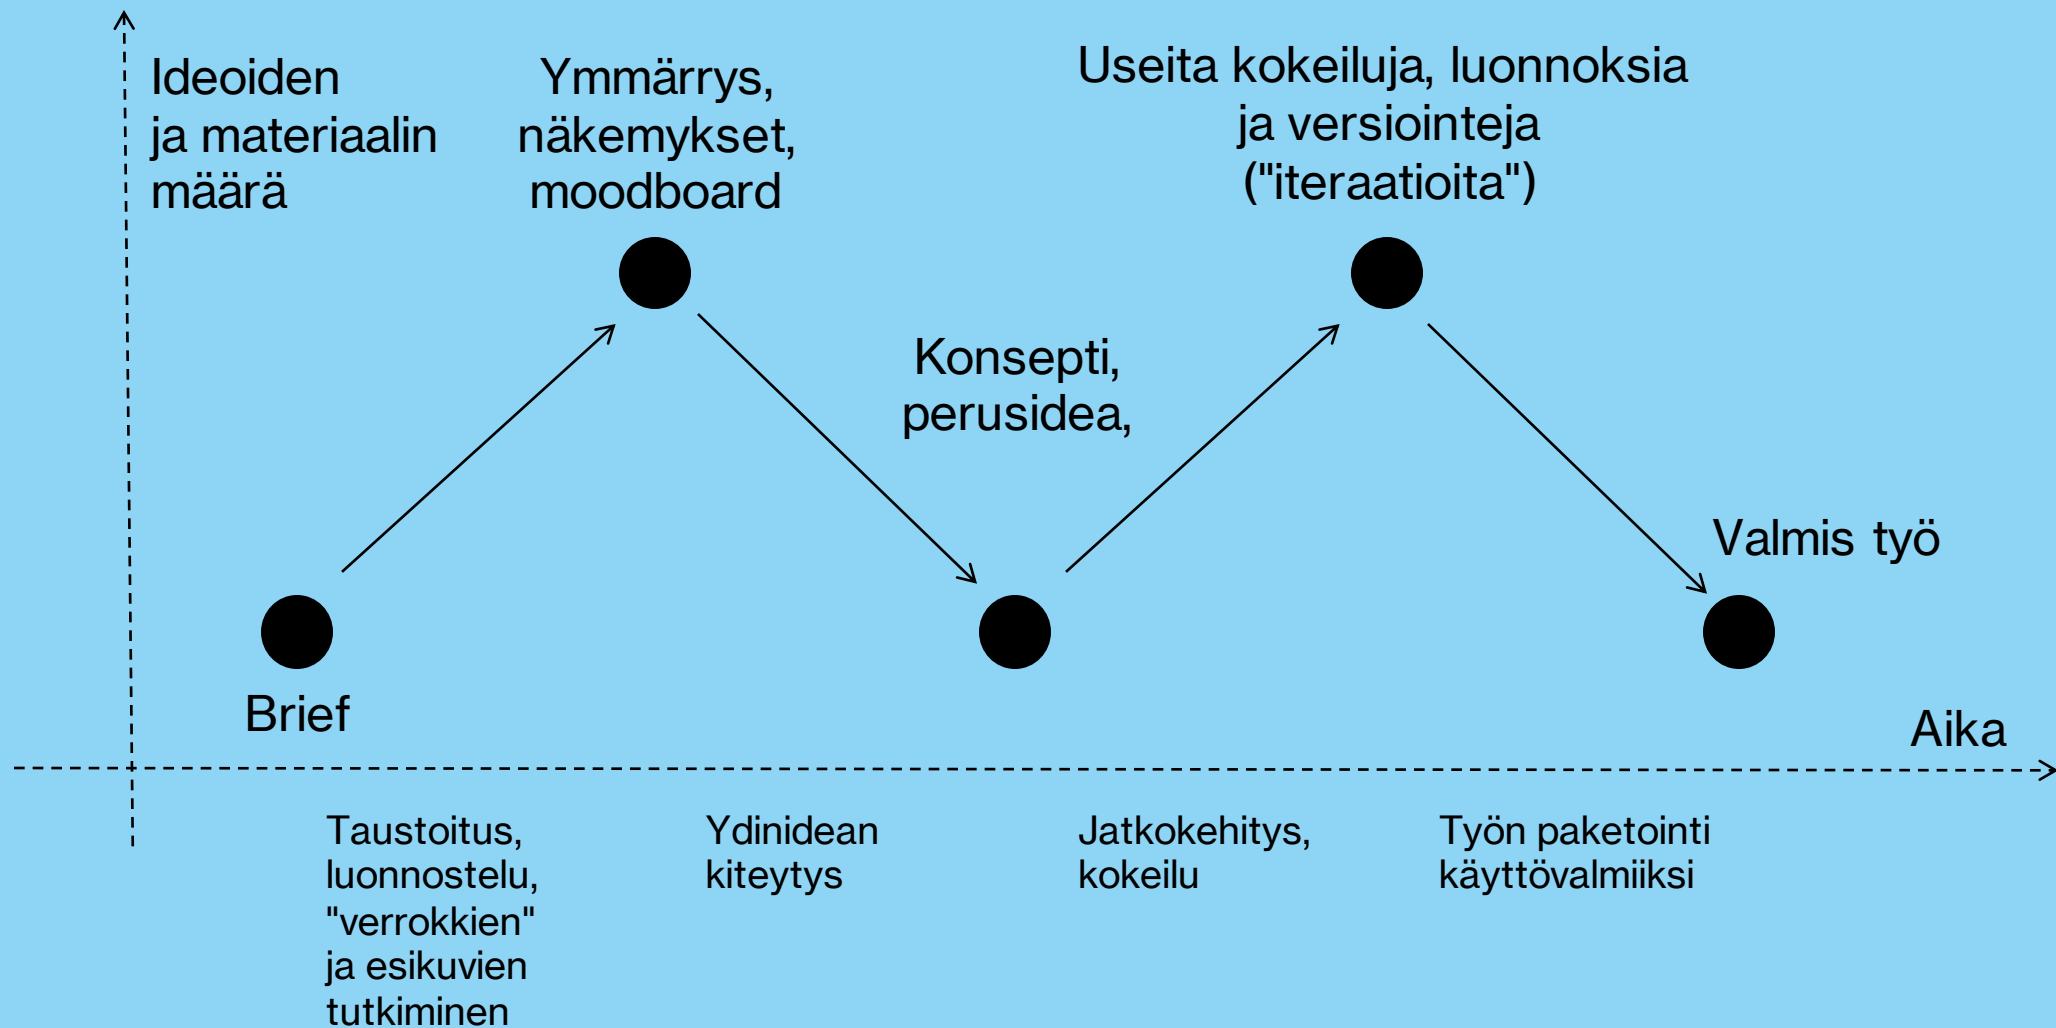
Ideoiden ja materiaalin määrä

Ymmärrys, näkemykset, moodboard

Useita kokeiluja, luonnoksia ja versiointeja ("iteraatioita")

Konsepti, perusidea,

Valmis työ

Brief

Aika

Taustoitus, luonnostelu, "verrokkien" ja esikuvien tutkiminen

Ydinidean kiteytys

Jatkokehitys, kokeilu

Työn paketointi käyttövalmiiksi